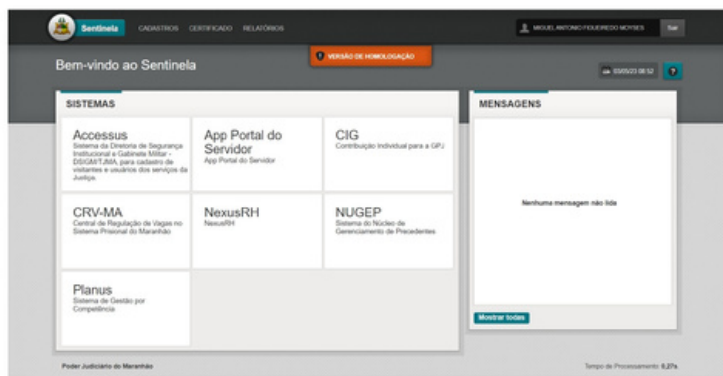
Sentinela CADASTROS CERTIFICADO RELATÓRIOS

MIGUEL ANTONIO FIGUEIREDO MOYSES Sair

VERSÃO DE HOMOLOGAÇÃO

Bem-vindo ao Sentinela

03/05/23 08:52 ?

SISTEMAS

| Accessus Sistema da Diretoria de Segurança Institucional e Gabinete Militar - DSIGM/TJMA, para cadastro de visitantes e usuários dos serviços da Justiça | App Portal do Servidor App Portal do Servidor | CIG Contribuição Individual para a GPJ |
|---|---|---|
| CRV-MA Central de Regulação de Vagas no Sistema Prisional do Maranhão | NexusRH NexusRH | NUGEP Sistema do Núcleo de Gerenciamento de Precedentes |
| Planus Sistema de Gestão por Competência | | |

MENSAGENS

Nenhuma mensagem não lida

Mostrar todas

Poder Judiciário do Maranhão

Tempo de Processamento 0,27s